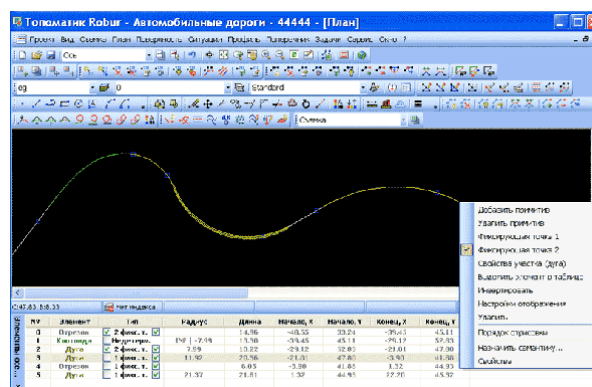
Топоматик Robur - Автомобильные дороги - 44444 - [План]

Проект Вид Съемка План Поверхность Ситуация Профиль Поперечник Задачи Сервис Окно ?

Standard

Схема

Добавить примитив
Удалить примитив
Фиксирующая точка 1
Фиксирующая точка 2
Свойства участка (дуга)
Выделить элемент в таблице
Инвертировать
Настройки отображения
Удалить
Порядок отрисовки
Назначить семантику...
Свойства

447.83 508.33 Нет индекса

| № | Элемент | Тип | Радиус | Длина | Начало, X | Начало, Y | Конец, X | Конец, Y |
|---|---|---|---|---|---|---|---|---|
| 0 | Отрезок | 2 фикс. т. | | 14.96 | -48.55 | 33.24 | -35.43 | 45.11 |
| 1 | Клотоида | Неопреде. | ТКГ - 7.19 | 13.98 | -35.43 | 45.11 | -29.17 | 57.33 |
| 2 | Дуга | 2 фикс. т. | 3.59 | 10.22 | -29.12 | 52.00 | -21.01 | 47.30 |
| 3 | Дуга | 2 фикс. т. | 11.92 | 20.56 | -21.31 | 47.80 | -3.93 | 41.38 |
| 4 | Отрезок | 1 фикс. т. | | 6.05 | -3.90 | 41.85 | 1.52 | 44.95 |
| 5 | Дуга | 1 фикс. т. | 21.37 | 21.81 | 1.52 | 44.95 | 22.70 | 45.32 |